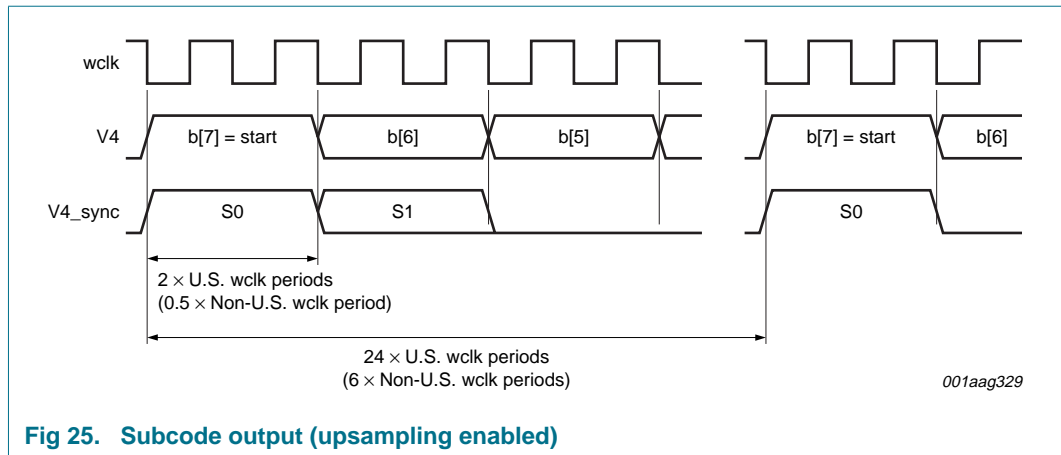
wclk

V4

b[7] = start

b[6]

b[5]

b[7] = start

b[6]

V4_sync

S0

S1

S0

$2 \times$ U.S. wclk periods
($0.5 \times$ Non-U.S. wclk period)

$24 \times$ U.S. wclk periods
($6 \times$ Non-U.S. wclk periods)

001aag329

Fig 25. Subcode output (upsampling enabled)